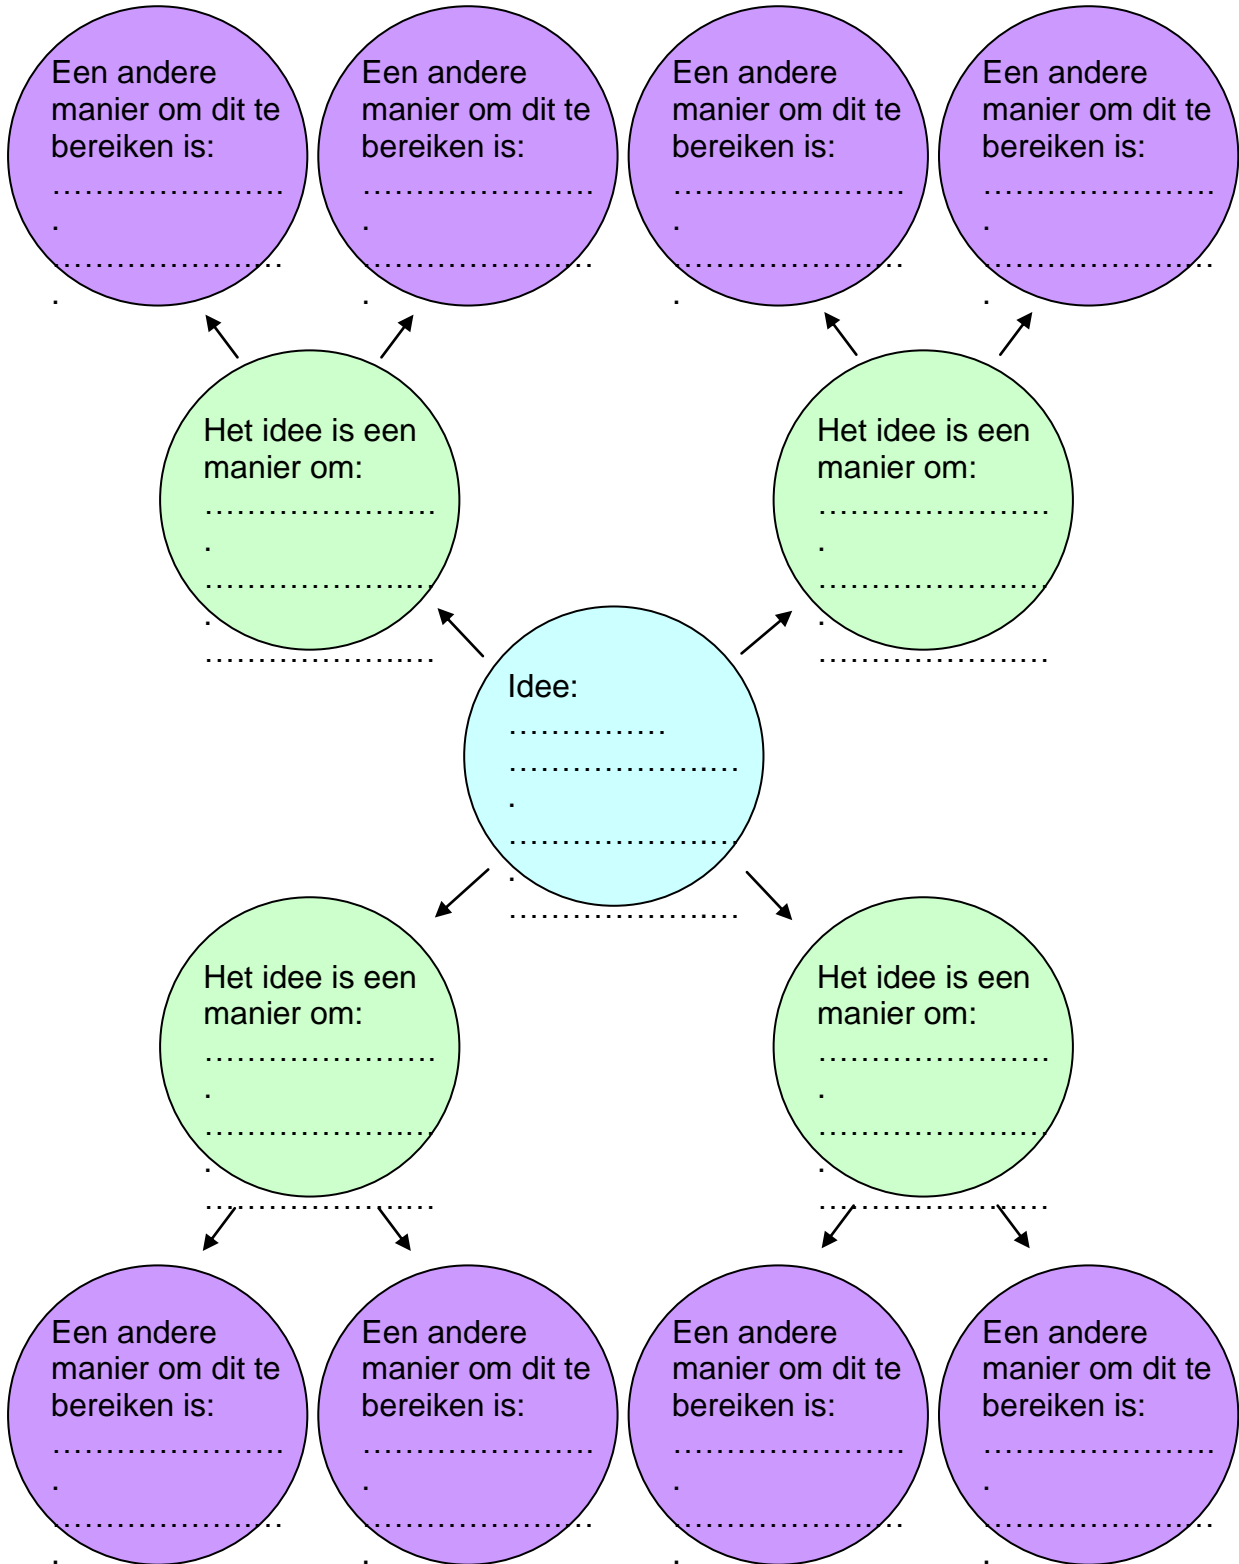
Een andere manier om dit te bereiken is: ……………………. ……………………..

Een andere manier om dit te bereiken is: ……………………. ……………………..

Een andere manier om dit te bereiken is: ……………………. ……………………..

Een andere manier om dit te bereiken is: ……………………. ……………………..

Het idee is een manier om: ……………………. ……………………. ……………………

Het idee is een manier om: ……………………. ……………………. ……………………

Idee: …………… ……………………. ……………………. ……………………

Het idee is een manier om: ……………………. ……………………. ……………………

Het idee is een manier om: ……………………. ……………………. ……………………

Een andere manier om dit te bereiken is: ……………………. ……………………..

Een andere manier om dit te bereiken is: ……………………. ……………………..

Een andere manier om dit te bereiken is: ……………………. ……………………..

Een andere manier om dit te bereiken is: ……………………. ……………………..